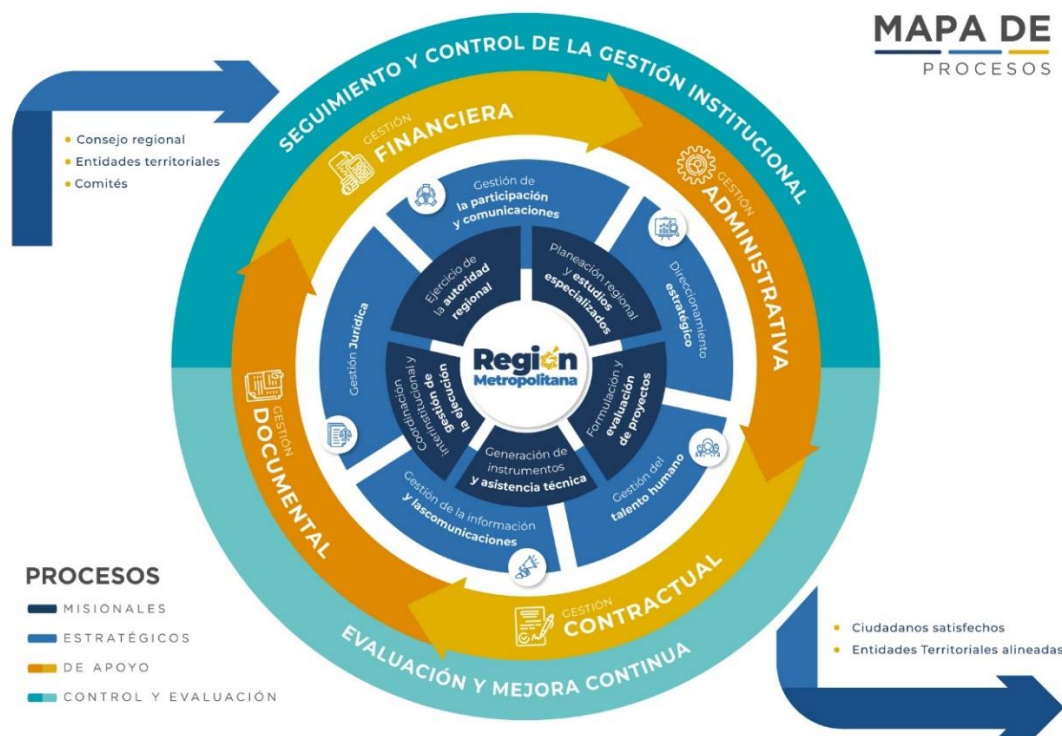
MAPA DE
PROCESOS

• Consejo regional
• Entidades territoriales
• Comités

SEGUIMIENTO Y CONTROL DE LA GESTIÓN INSTITUCIONAL

GESTIÓN FINANCIERA

GESTIÓN ADMINISTRATIVA

Gestión de la participación y comunicaciones

Direccionamiento estratégico

Gestión Jurídica

Ejercicio de la autoridad regional

Planeación regional y estudios especializados

Región Metropolitana

Coordinación y interinstitucional y la gestión de la ejecución

Formulación y evaluación de proyectos

Generación de instrumentos y asistencia técnica

Gestión del talento humano

Gestión de la información y lascomunicaciones

GESTIÓN DOCUMENTAL

GESTIÓN CONTRACTUAL

EVALUACIÓN Y MEJORA CONTINUA

PROCESOS
MISIONALES
ESTRATÉGICOS
DE APOYO
CONTROL Y EVALUACIÓN

• Ciudadanos satisfechos
• Entidades Territoriales alineadas